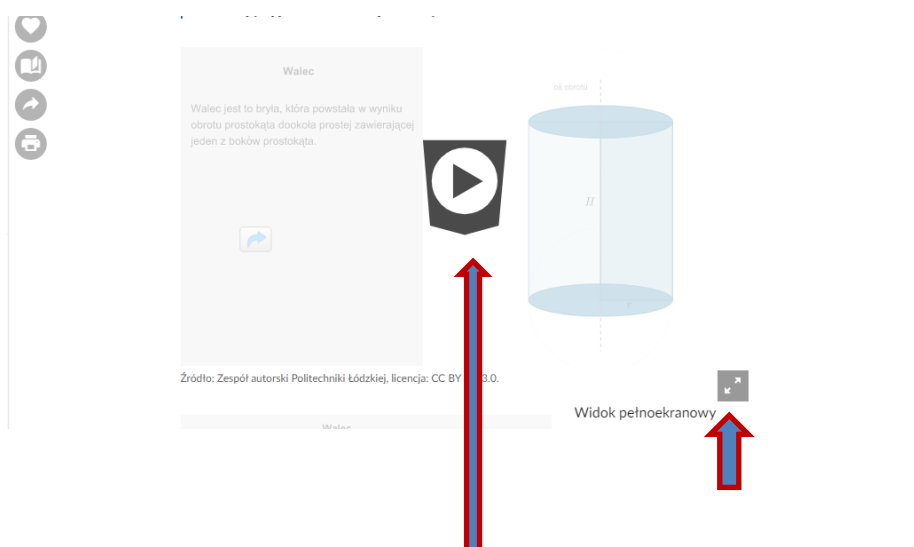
Walec

Walec jest to bryła, która powstała w wyniku obrotu prostokąta dookoła prostej zawierającej jeden z boków prostokąta.

oś obrotu

$H$

$r$

Źródło: Zespół autorski Politechniki Łódzkiej, licencja: CC BY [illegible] 3.0.

Widok pełnoekranowy

Walec